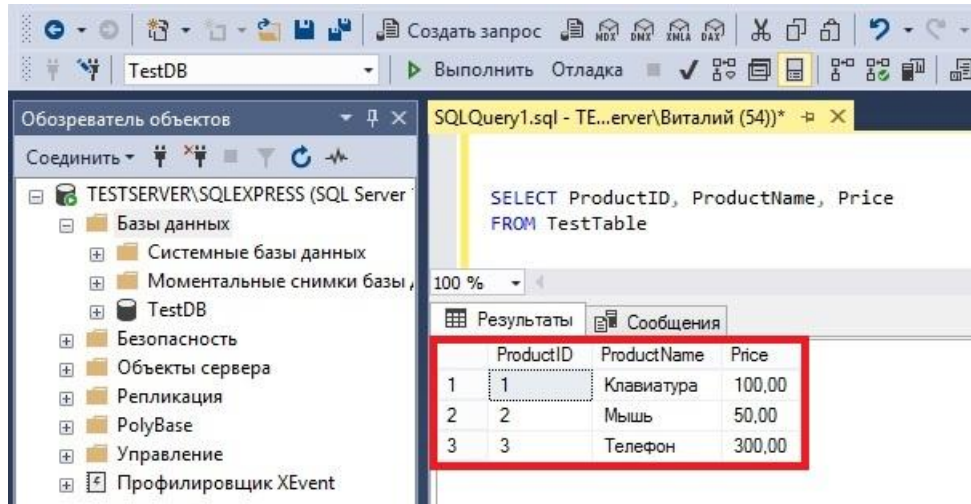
Создать запрос

TestDB

Выполнить Отладка

Обозреватель объектов

SQLQuery1.sql - TE...erver\Виталий (54))*

Соединить

TESTSERVER\SQLEXPRESS (SQL Server

Базы данных

Системные базы данных

Моментальные снимки базы д

TestDB

Безопасность

Объекты сервера

Репликация

PolyBase

Управление

Профилировщик XEvent

SELECT ProductID, ProductName, Price
FROM TestTable

100 %

Результаты

Сообщения

| | ProductID | ProductName | Price |
|---|---|---|---|
| 1 | 1 | Клавиатура | 100,00 |
| 2 | 2 | Мышь | 50,00 |
| 3 | 3 | Телефон | 300,00 |